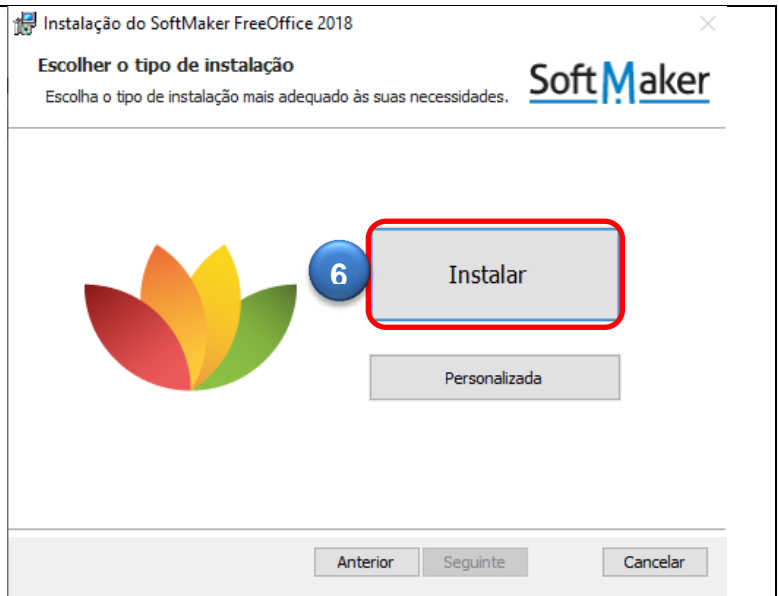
Instalação do SoftMaker FreeOffice 2018

Escolher o tipo de instalação

Escolha o tipo de instalação mais adequado às suas necessidades.

SoftMaker

6

Instalar

Personalizada

Anterior

Seguinte

Cancelar